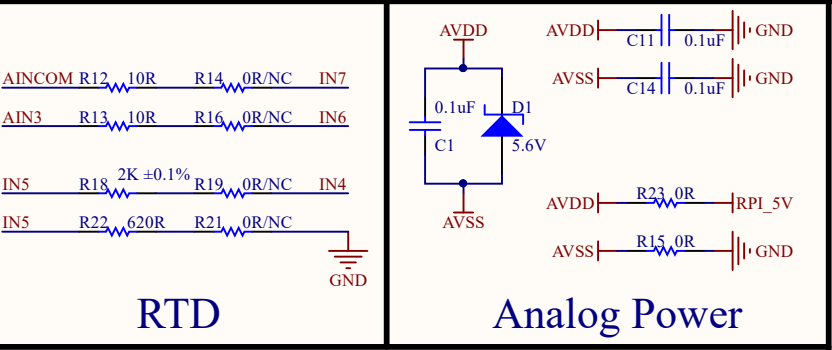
AINCOM R12 10R R14 0R/NC IN7

AIN3 R13 10R R16 0R/NC IN6

IN5 R18 2K ±0.1% R19 0R/NC IN4

IN5 R22 620R R21 0R/NC

GND

RTD

AVDD

0.1uF D1

C1 5.6V

AVSS

AVDD C11 0.1uF GND

AVSS C14 0.1uF GND

AVDD R23 0R RPI_5V

AVSS R15 0R GND

Analog Power